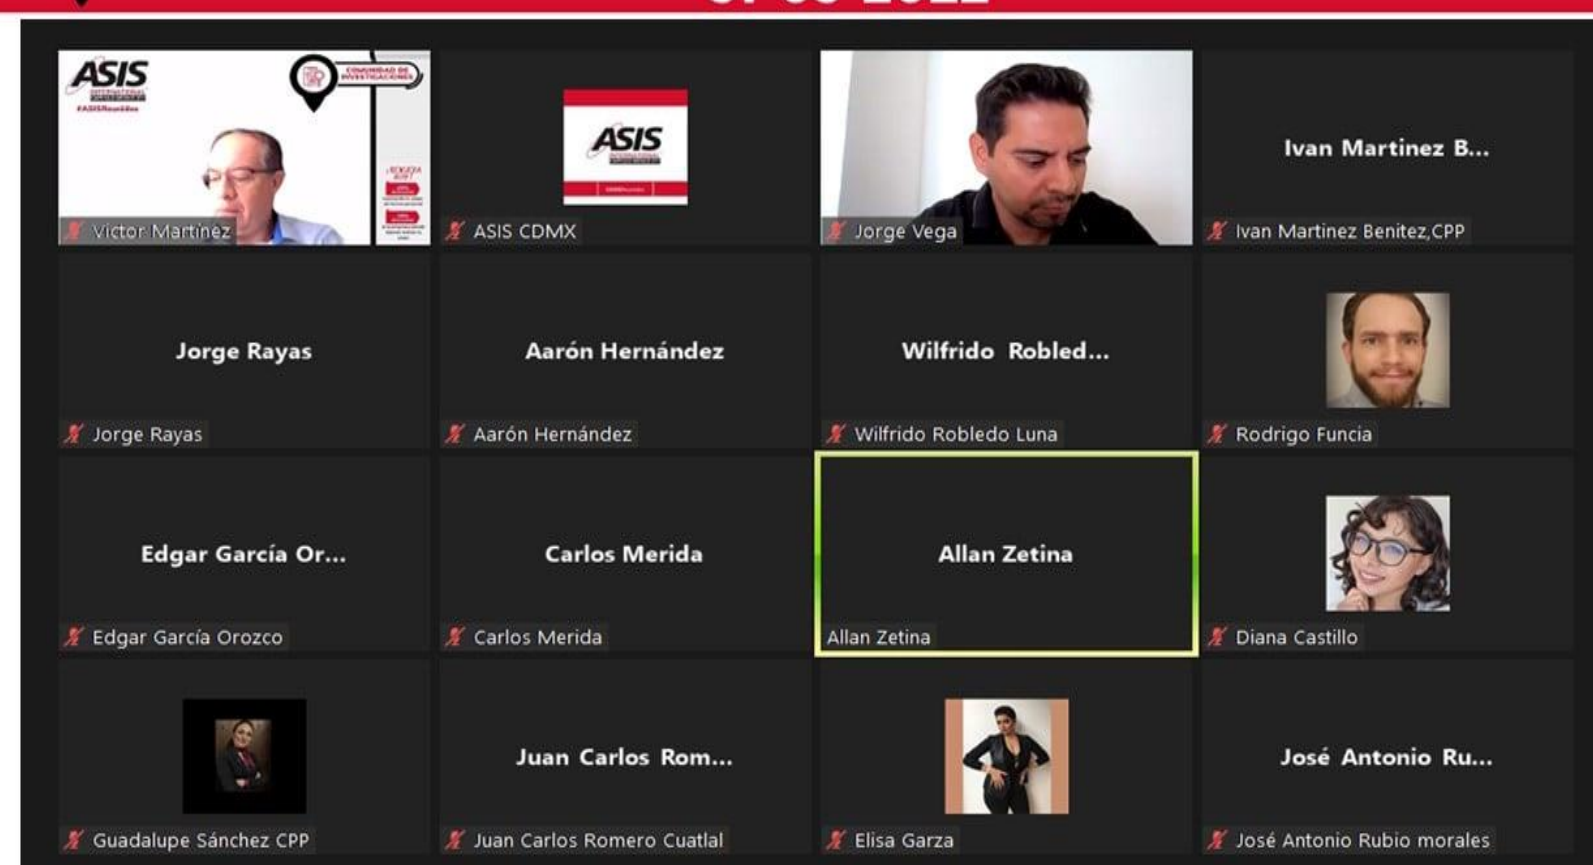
ASIS
COMUNIDAD DE INVESTIGACIONES
#ASISReunidos
Victor Martinez

ASIS
ASIS CDMX

Jorge Vega

Ivan Martinez B...
Ivan Martinez Benitez,CPP

Jorge Rayas
Jorge Rayas

Aarón Hernández
Aarón Hernández

Wilfrido Robled...
Wilfrido Robledo Luna

Rodrigo Funcia

Edgar García Or...
Edgar García Orozco

Carlos Merida
Carlos Merida

Allan Zetina
Allan Zetina

Diana Castillo

Guadalupe Sánchez CPP

Juan Carlos Rom...
Juan Carlos Romero Cuatlal

Elisa Garza

José Antonio Ru...
José Antonio Rubio morales